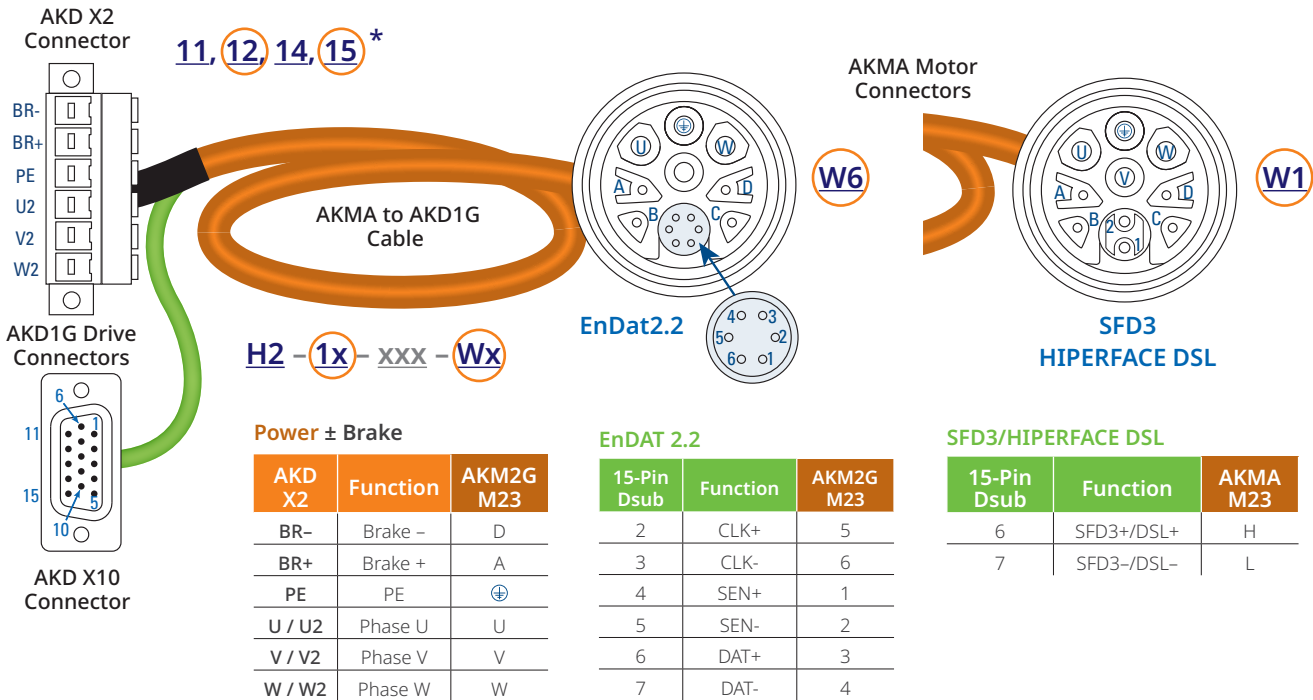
AKD X2 Connector

11, 12, 14, 15 *

BR-
BR+
PE
U2
V2
W2

AKD1G Drive Connectors

6
11
1
15
5
10

AKD X10 Connector

AKMA to AKD1G Cable

H2 – 1x – xxx – Wx

U W A D B C

4 3
5 2
6 1

EnDat2.2

W6

AKMA Motor Connectors

U W A V D B 2 C 1

SFD3
HIPERFACE DSL

W1

Power ± Brake

| AKD X2 | Function | AKM2G M23 |
|---|---|---|
| BR– | Brake – | D |
| BR+ | Brake + | A |
| PE | PE | ⏚ |
| U / U2 | Phase U | U |
| V / V2 | Phase V | V |
| W / W2 | Phase W | W |

EnDAT 2.2

| 15-Pin Dsub | Function | AKM2G M23 |
|---|---|---|
| 2 | CLK+ | 5 |
| 3 | CLK- | 6 |
| 4 | SEN+ | 1 |
| 5 | SEN- | 2 |
| 6 | DAT+ | 3 |
| 7 | DAT- | 4 |

SFD3/HIPERFACE DSL

| 15-Pin Dsub | Function | AKMA M23 |
|---|---|---|
| 6 | SFD3+/DSL+ | H |
| 7 | SFD3–/DSL– | L |